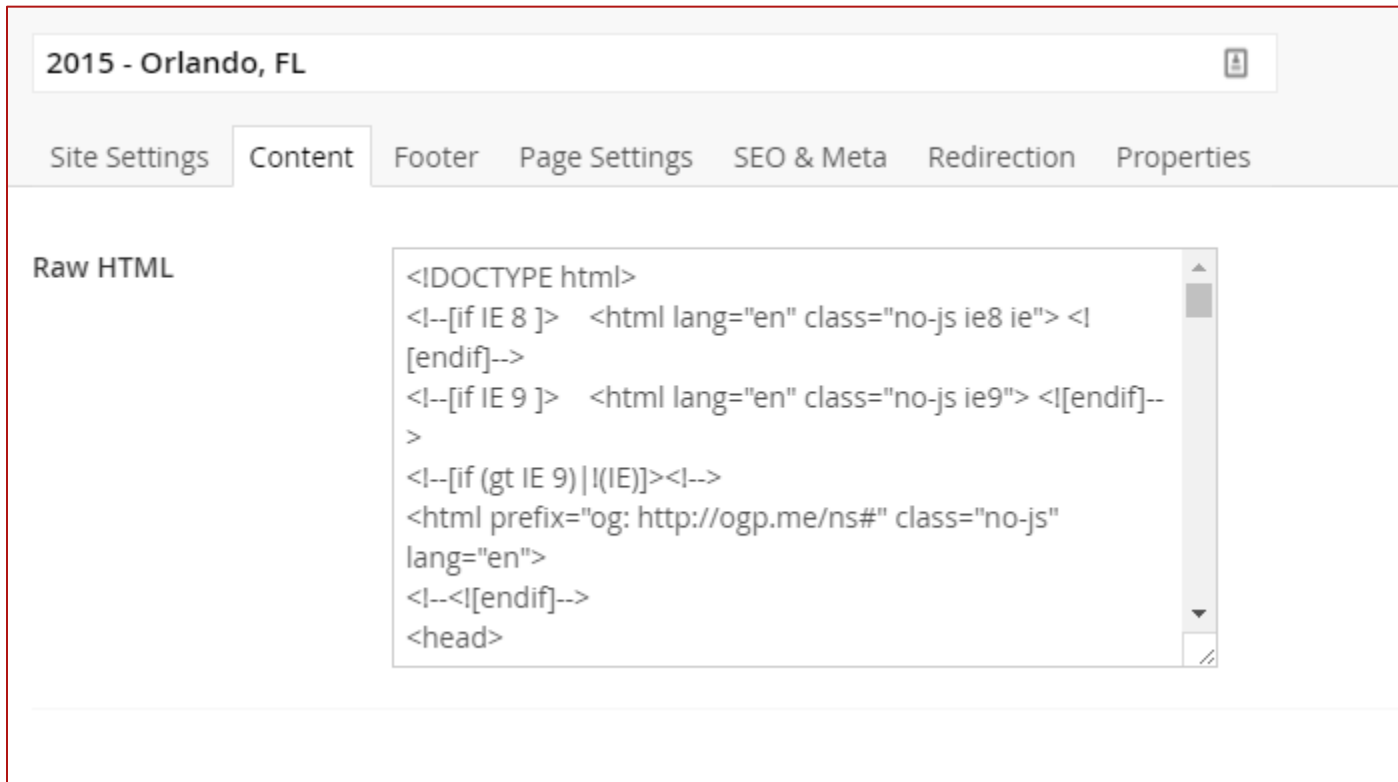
2015 - Orlando, FL

Site Settings Content Footer Page Settings SEO & Meta Redirection Properties

Raw HTML

<!DOCTYPE html>
<!--[if IE 8 ]> <html lang="en" class="no-js ie8 ie"> <![endif]-->
<!--[if IE 9 ]> <html lang="en" class="no-js ie9"> <![endif]-->
<!--[if (gt IE 9)|!(IE)]><!-->
<html prefix="og: http://ogp.me/ns#" class="no-js" lang="en">
<!--<![endif]-->
<head>